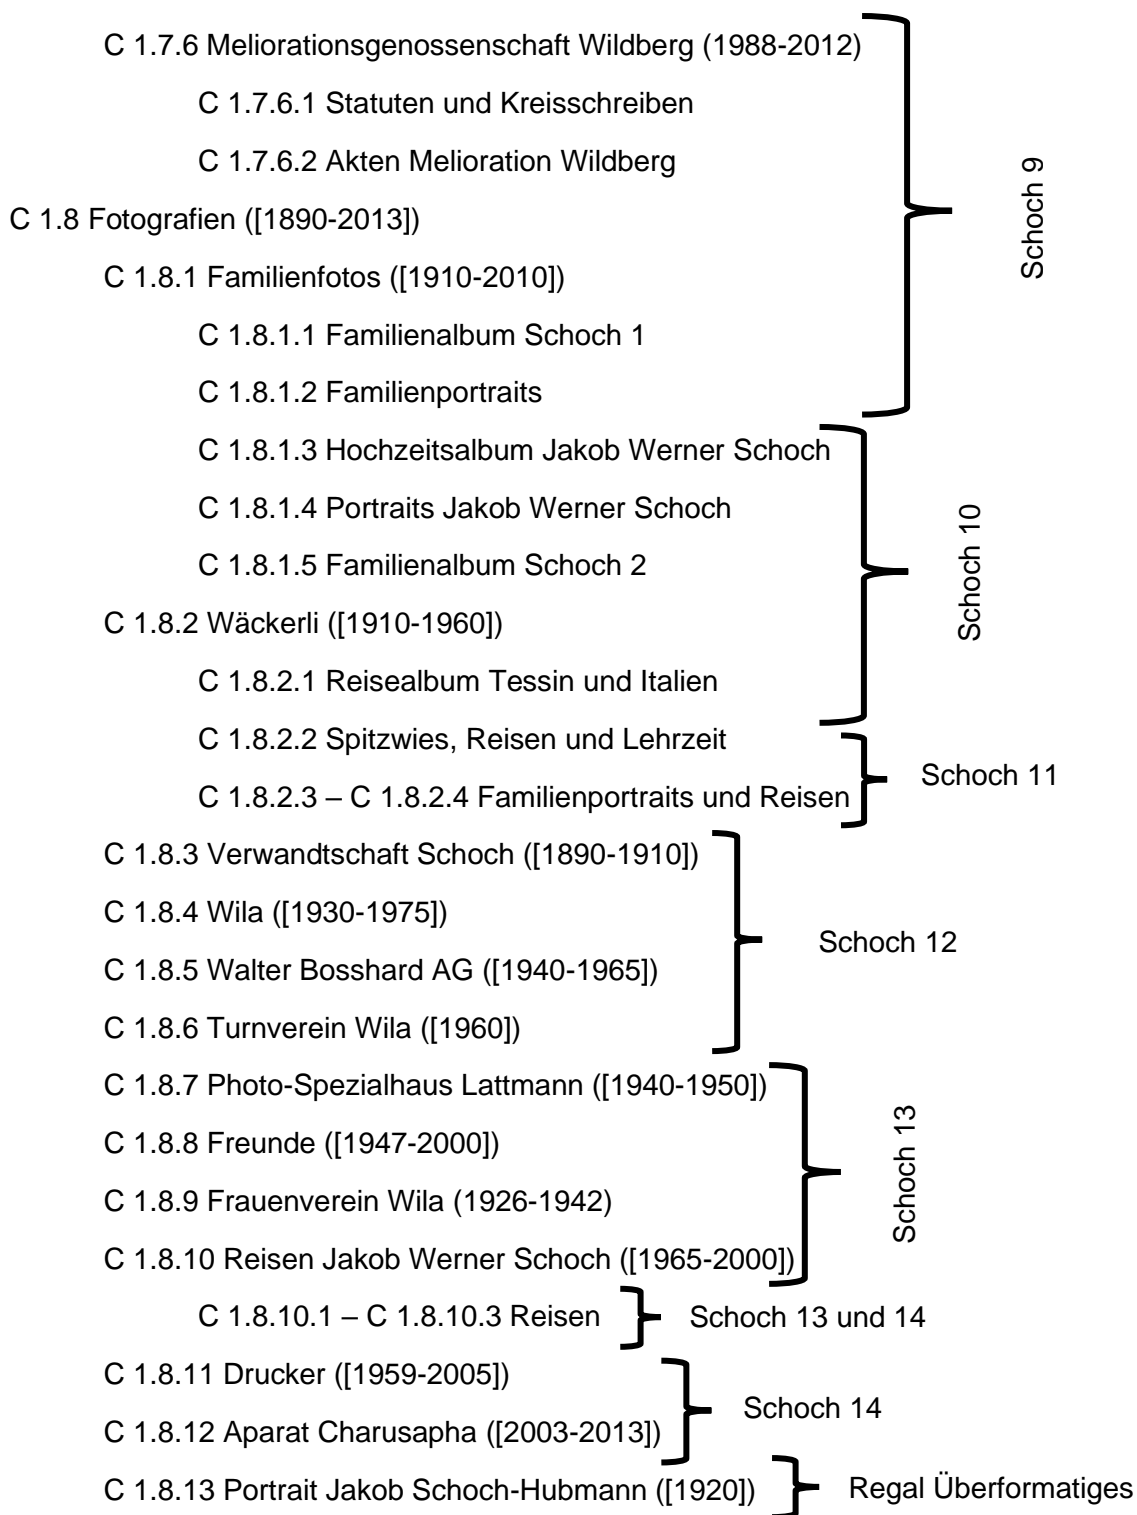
C 1.7.6 Meliorationsgenossenschaft Wildberg (1988-2012)

C 1.7.6.1 Statuten und Kreisschreiben

C 1.7.6.2 Akten Melioration Wildberg

C 1.8 Fotografien ([1890-2013])

C 1.8.1 Familienfotos ([1910-2010])

C 1.8.1.1 Familienalbum Schoch 1

C 1.8.1.2 Familienportraits

Schoch 9

C 1.8.1.3 Hochzeitsalbum Jakob Werner Schoch

C 1.8.1.4 Portraits Jakob Werner Schoch

C 1.8.1.5 Familienalbum Schoch 2

C 1.8.2 Wäckerli ([1910-1960])

C 1.8.2.1 Reisealbum Tessin und Italien

Schoch 10

C 1.8.2.2 Spitzwies, Reisen und Lehrzeit

C 1.8.2.3 – C 1.8.2.4 Familienportraits und Reisen

Schoch 11

C 1.8.3 Verwandtschaft Schoch ([1890-1910])

C 1.8.4 Wila ([1930-1975])

C 1.8.5 Walter Bosshard AG ([1940-1965])

C 1.8.6 Turnverein Wila ([1960])

Schoch 12

C 1.8.7 Photo-Spezialhaus Lattmann ([1940-1950])

C 1.8.8 Freunde ([1947-2000])

C 1.8.9 Frauenverein Wila (1926-1942)

C 1.8.10 Reisen Jakob Werner Schoch ([1965-2000])

Schoch 13

C 1.8.10.1 – C 1.8.10.3 Reisen

Schoch 13 und 14

C 1.8.11 Drucker ([1959-2005])

C 1.8.12 Aparat Charusapha ([2003-2013])

Schoch 14

C 1.8.13 Portrait Jakob Schoch-Hubmann ([1920])

Regal Überformatiges